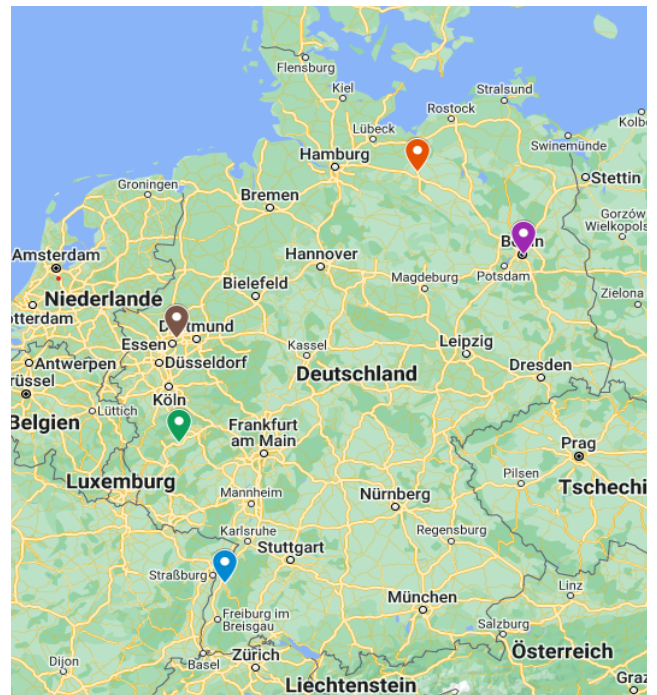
Flensburg
Kiel
Stralsund
Rostock
Kolb
Lübeck
Swinemünde
Hamburg
Groningen
Stettin
Bremen
Gorzów Wielkopols
Amsterdam
Hannover
B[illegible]n
Potsdam
Magdeburg
Bielefeld
Niederlande
Zielona
otterdam
D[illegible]tmund
Essen
Kassel
Leipzig
Antwerpen
Düsseldorf
Dresden
rüssel
Deutschland
Belgien
Lüttich
Köln
Frankfurt am Main
Prag
Pilsen
Luxemburg
Tschechi
Mannheim
Nürnberg
Karlsruhe
Regensburg
Stuttgart
Straßburg
Linz
München
Freiburg im Breisgau
Salzburg
Dijon
Basel
Zürich
Österreich
Liechtenstein
Graz